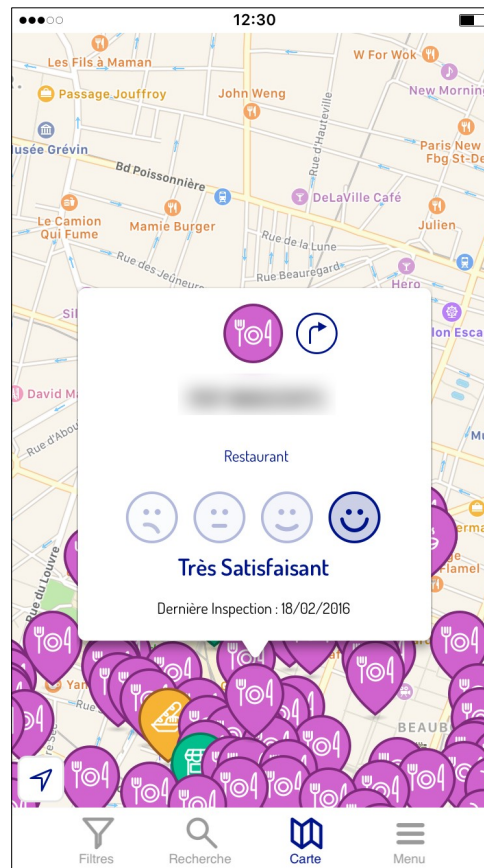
●●●○○ 12:30

Les Fils à Maman
W For Wok
Passage Jouffroy
John Weng
New Morning
Musée Grévin
Rue d'Hauteville
Paris New Fbg St-De
Bd Poissonnière
DeLaVille Café
Le Camion Qui Fume
Mamie Burger
Julien
Rue de la Lune
Rue des Jeûneurs
Rue Beauregard
Hero
Sil
lon Esca
David M
Rue d'Abou
Rue du Louvre
Flamel
Yam
BEAUB

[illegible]

Restaurant

Très Satisfaisant

Dernière Inspection : 18/02/2016

Filtres
Recherche
Carte
Menu